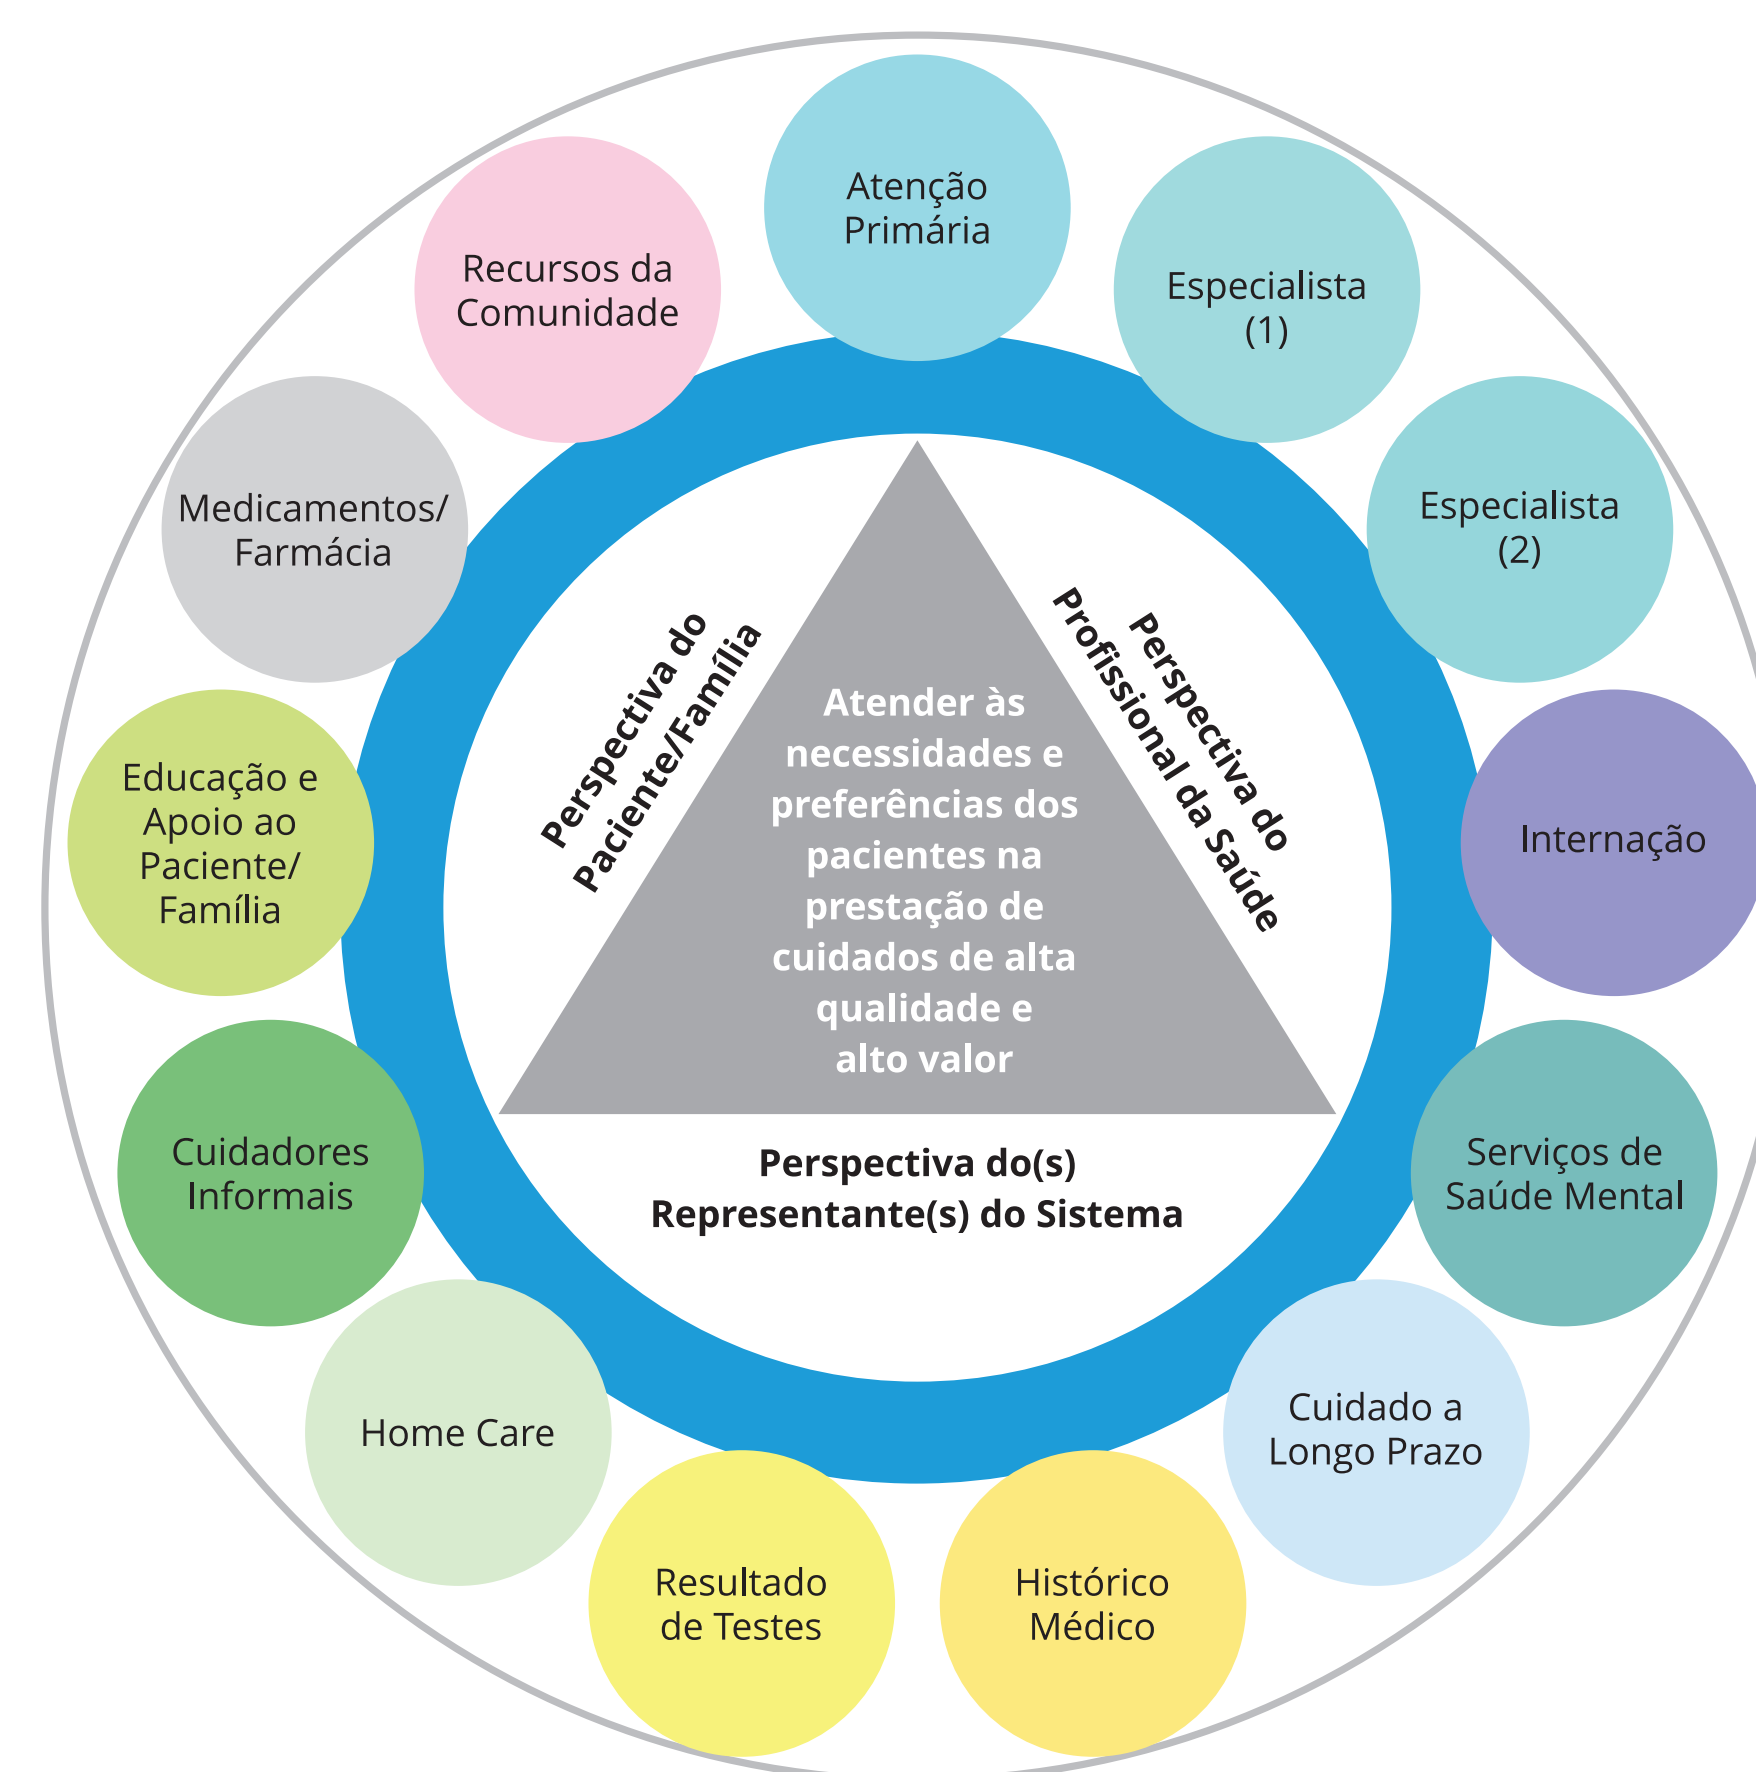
Atenção Primária

Especialista (1)

Especialista (2)

Internação

Serviços de Saúde Mental

Cuidado a Longo Prazo

Histórico Médico

Resultado de Testes

Home Care

Cuidadores Informais

Educação e Apoio ao Paciente/ Família

Medicamentos/ Farmácia

Recursos da Comunidade

Perspectiva do Paciente/Família

Perspectiva do Profissional da Saúde

Atender às necessidades e preferências dos pacientes na prestação de cuidados de alta qualidade e alto valor

Perspectiva do(s) Representante(s) do Sistema